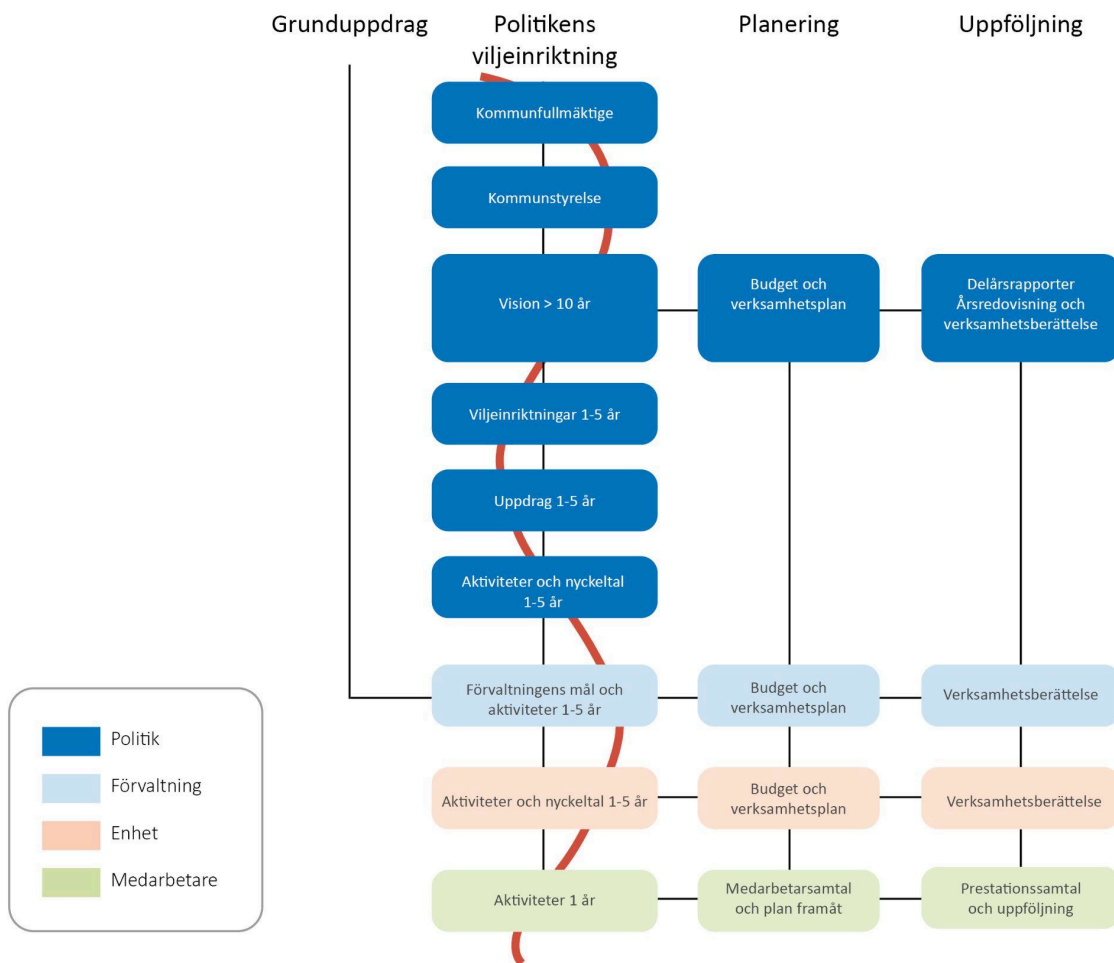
Grunduppdrag

Politikens viljeinriktning

Planering

Uppföljning

Kommunfullmäktige

Kommunstyrelse

Vision > 10 år

Budget och verksamhetsplan

Delårsrapporter Årsredovisning och verksamhetsberättelse

Viljeinriktningar 1-5 år

Uppdrag 1-5 år

Aktiviteter och nyckeltal 1-5 år

Förvaltningens mål och aktiviteter 1-5 år

Budget och verksamhetsplan

Verksamhetsberättelse

Aktiviteter och nyckeltal 1-5 år

Budget och verksamhetsplan

Verksamhetsberättelse

Aktiviteter 1 år

Medarbetarsamtal och plan framåt

Prestationssamtal och uppföljning

Politik

Förvaltning

Enhet

Medarbetare